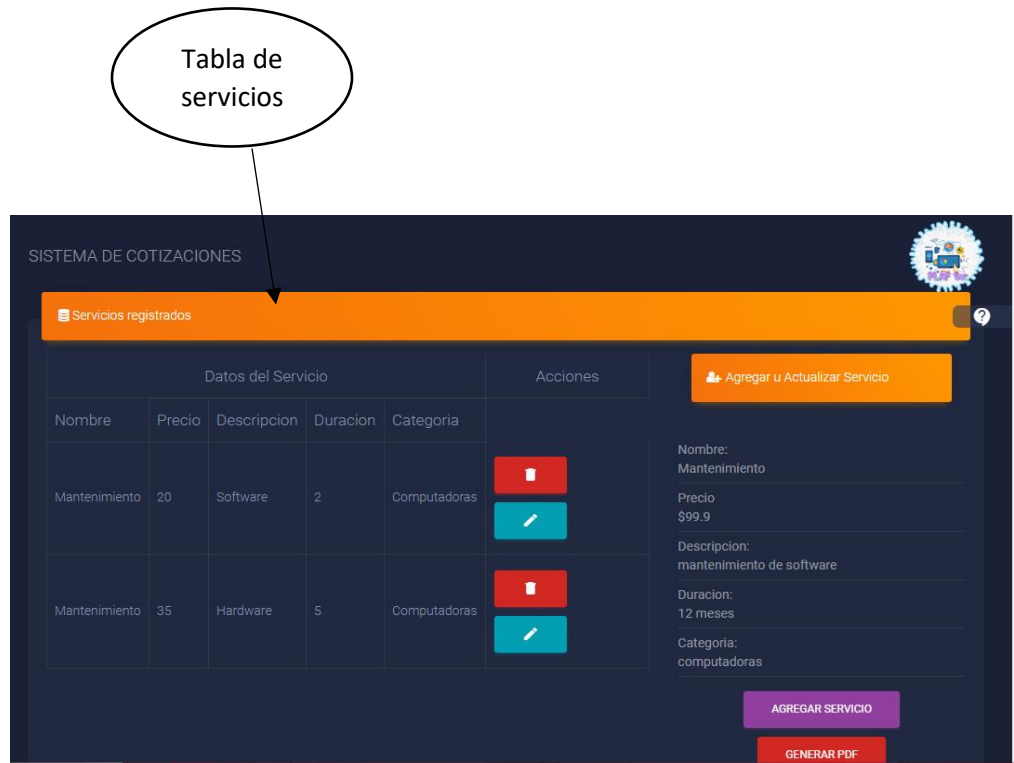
Tabla de servicios

SISTEMA DE COTIZACIONES

Servicios registrados

| Datos del Servicio | | | | | Acciones |
|---|---|---|---|---|---|
| Nombre | Precio | Descripcion | Duracion | Categoria | |
| Mantenimiento | 20 | Software | 2 | Computadoras | |
| Mantenimiento | 35 | Hardware | 5 | Computadoras | |

Agregar u Actualizar Servicio

Nombre:
Mantenimiento

Precio
$99.9

Descripcion:
mantenimiento de software

Duracion:
12 meses

Categoria:
computadoras

AGREGAR SERVICIO

GENERAR PDF